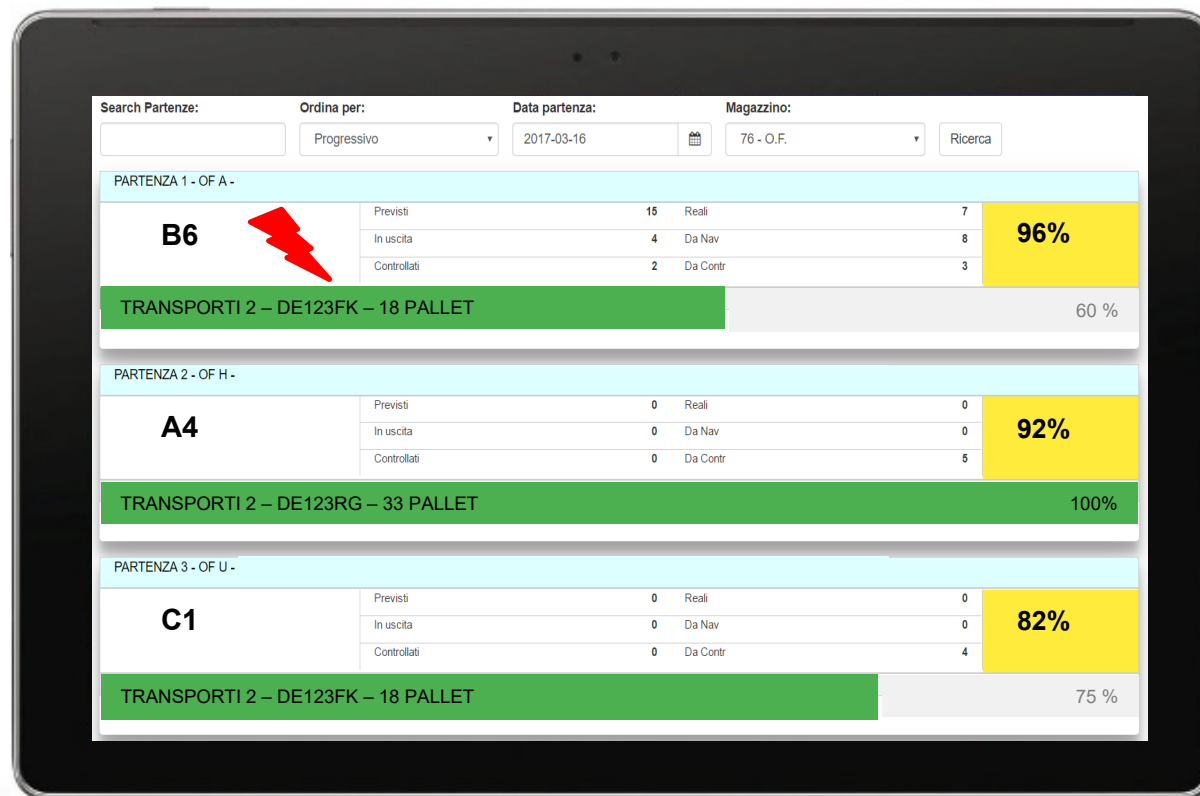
Search Partenze:

Ordina per:
Progressivo

Data partenza:
2017-03-16

Magazzino:
76 - O.F.

Ricerca

PARTENZA 1 - OF A -

B6

| Previsti | 15 | Reali | 7 |
|---|---|---|---|
| In uscita | 4 | Da Nav | 8 |
| Controllati | 2 | Da Contr | 3 |

96%

TRANSPORTI 2 – DE123FK – 18 PALLET

60 %

PARTENZA 2 - OF H -

A4

| Previsti | 0 | Reali | 0 |
|---|---|---|---|
| In uscita | 0 | Da Nav | 0 |
| Controllati | 0 | Da Contr | 5 |

92%

TRANSPORTI 2 – DE123RG – 33 PALLET

100%

PARTENZA 3 - OF U -

C1

| Previsti | 0 | Reali | 0 |
|---|---|---|---|
| In uscita | 0 | Da Nav | 0 |
| Controllati | 0 | Da Contr | 4 |

82%

TRANSPORTI 2 – DE123FK – 18 PALLET

75 %